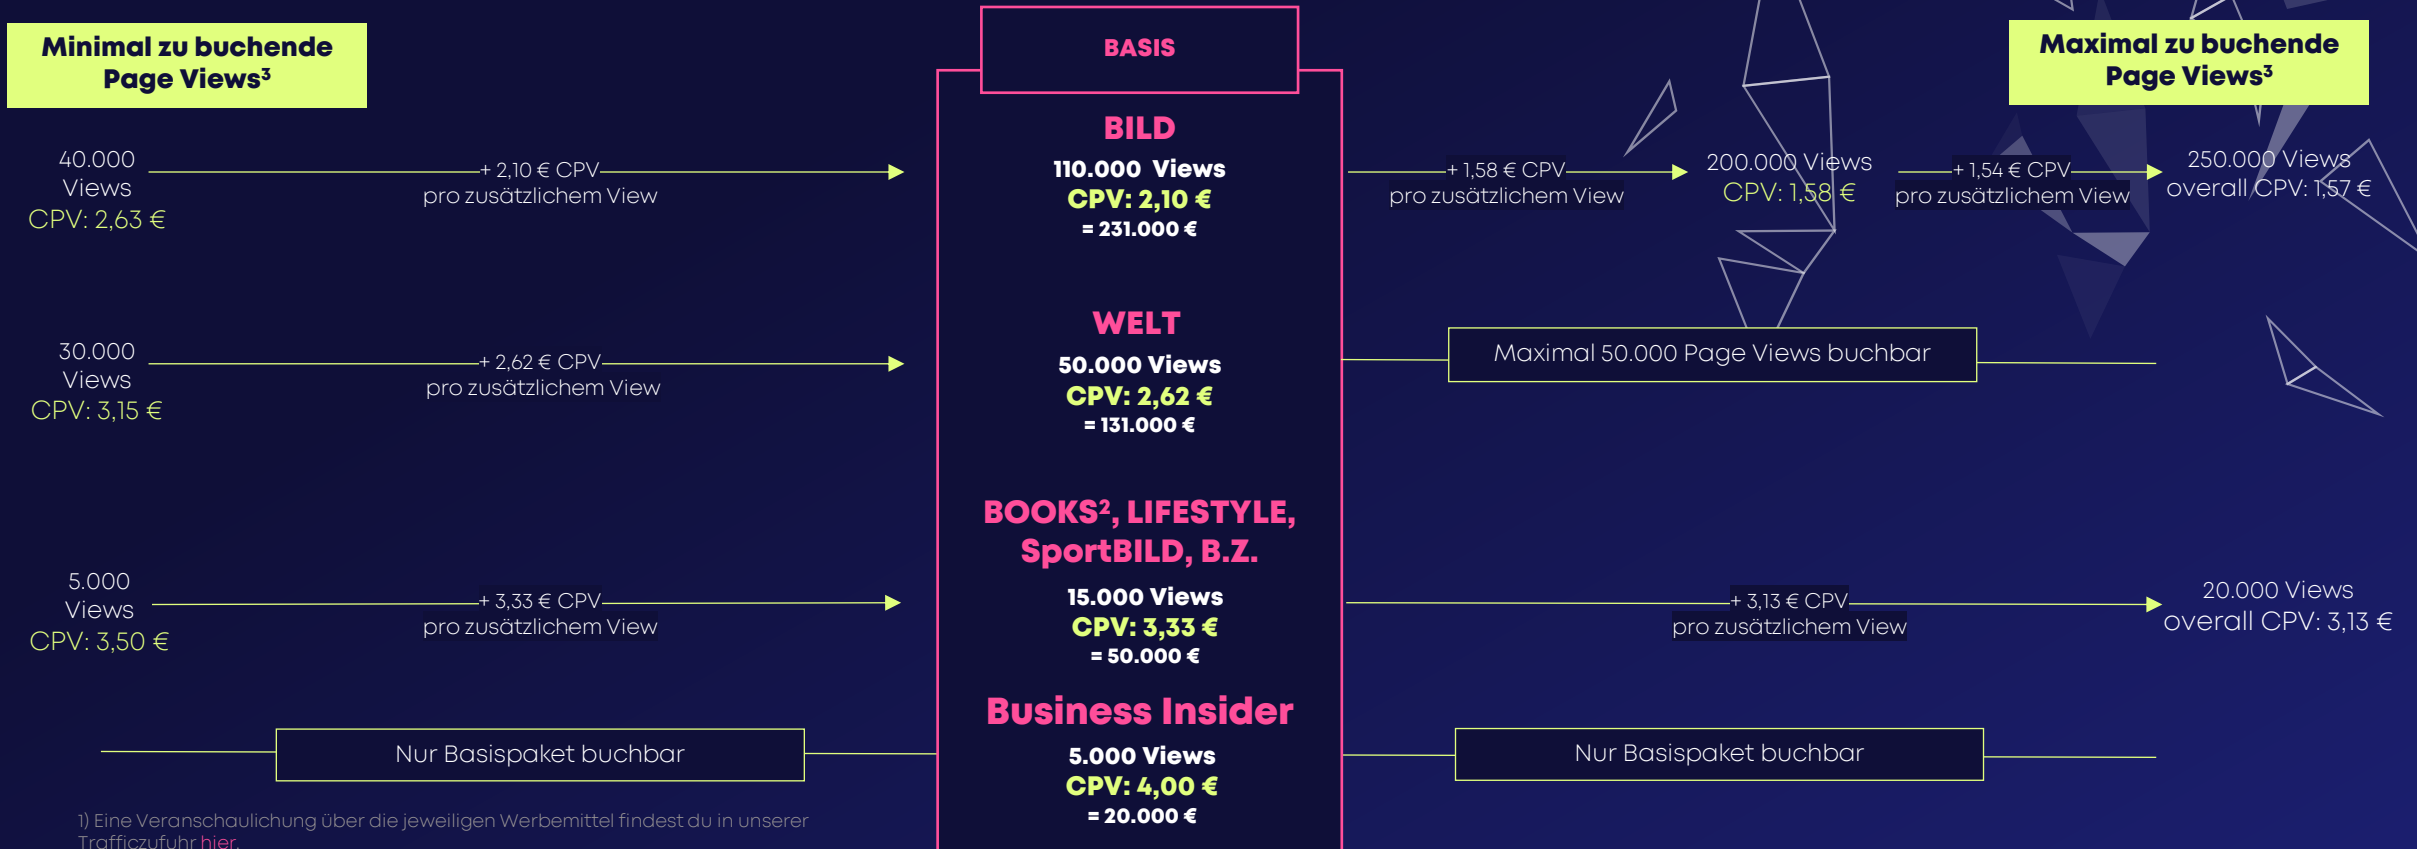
Minimal zu buchende Page Views³

BASIS

Maximal zu buchende Page Views³

40.000 Views
CPV: 2,63 €

+ 2,10 € CPV
pro zusätzlichem View

BILD
110.000 Views
CPV: 2,10 €
= 231.000 €

+ 1,58 € CPV
pro zusätzlichem View

200.000 Views
CPV: 1,58 €

+ 1,54 € CPV
pro zusätzlichem View

250.000 Views
overall CPV: 1,57 €

30.000 Views
CPV: 3,15 €

+ 2,62 € CPV
pro zusätzlichem View

WELT
50.000 Views
CPV: 2,62 €
= 131.000 €

Maximal 50.000 Page Views buchbar

5.000 Views
CPV: 3,50 €

+ 3,33 € CPV
pro zusätzlichem View

BOOKS², LIFESTYLE, SportBILD, B.Z.
15.000 Views
CPV: 3,33 €
= 50.000 €

+ 3,13 € CPV
pro zusätzlichem View

20.000 Views
overall CPV: 3,13 €

Nur Basispaket buchbar

Business Insider
5.000 Views
CPV: 4,00 €
= 20.000 €

Nur Basispaket buchbar

1) Eine Veranschaulichung über die jeweiligen Werbemittel findest du in unserer Trafficzufuhr hier.